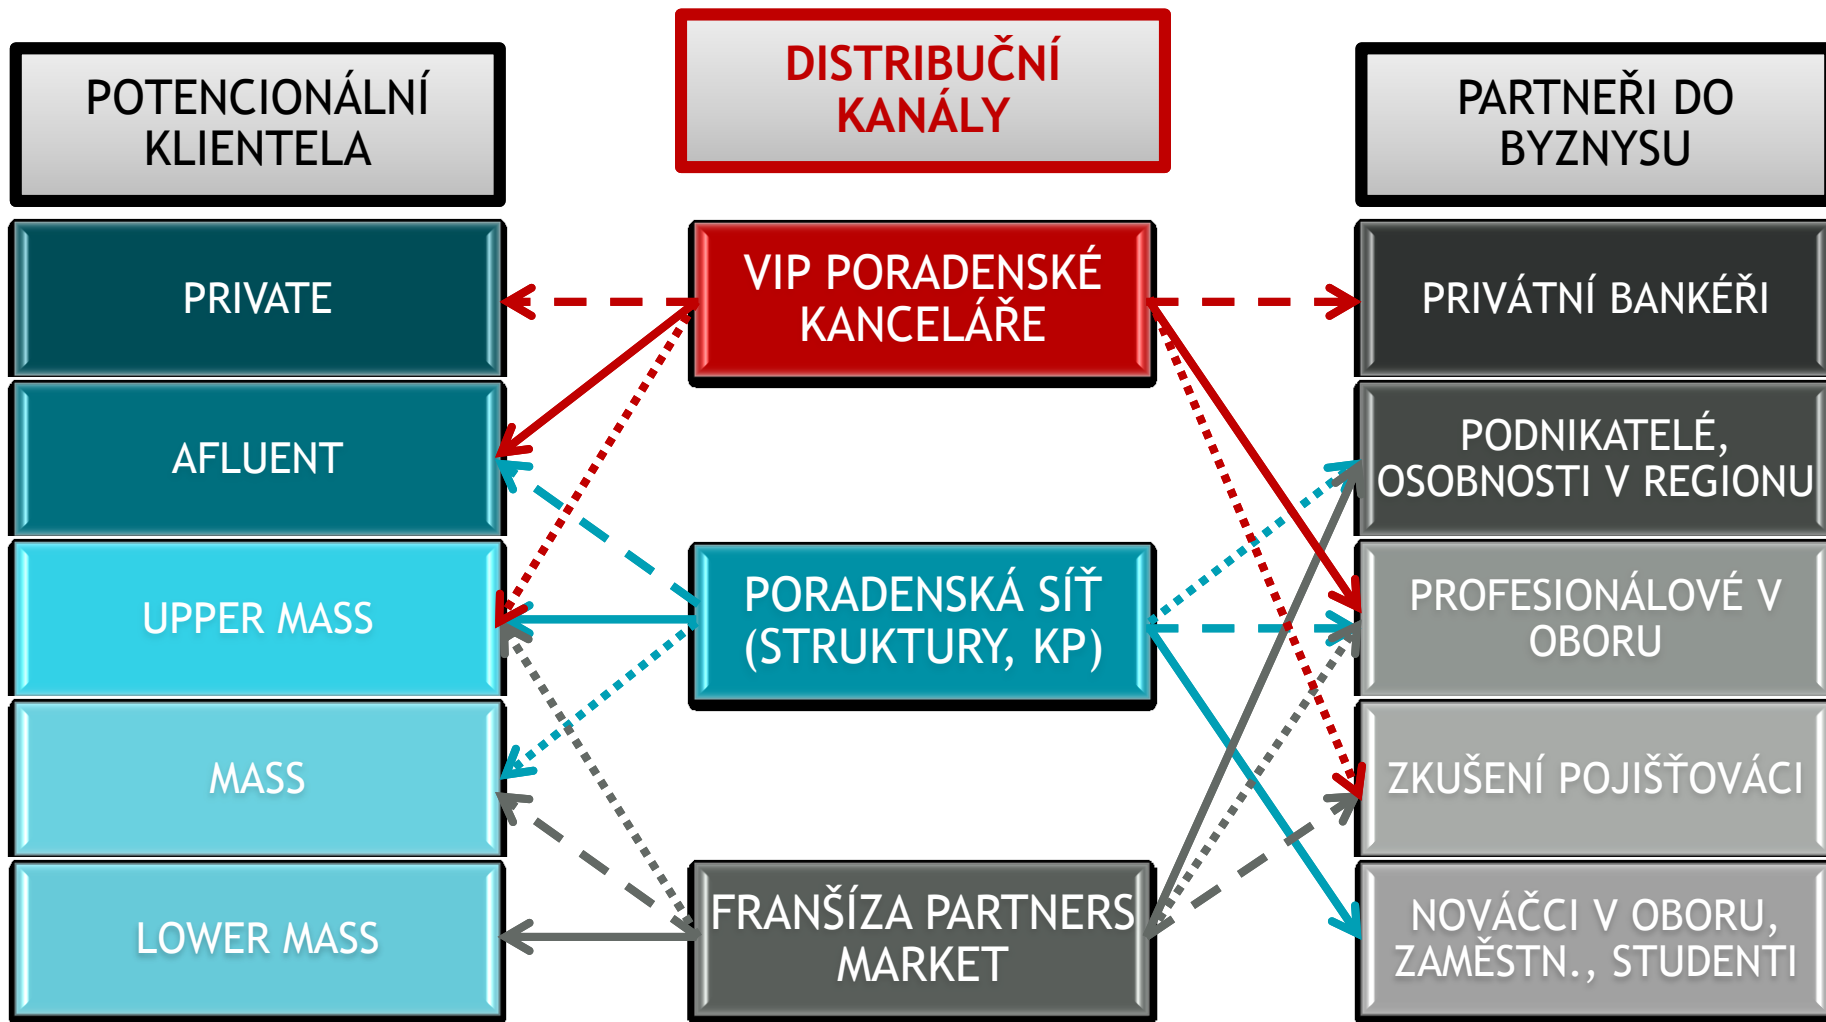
POTENCIONÁLNÍ KLIENTELA

DISTRIBUČNÍ KANÁLY

PARTNEŘI DO BYZNYSU

PRIVATE

VIP PORADENSKÉ KANCELÁŘE

PRIVÁTNÍ BANKÉŘI

AFLUENT

PODNIKATELÉ, OSOBNOSTI V REGIONU

UPPER MASS

PORADENSKÁ SÍŤ (STRUKTURY, KP)

PROFESIONÁLOVÉ V OBORU

MASS

ZKUŠENÍ POJIŠŤOVÁCI

LOWER MASS

FRANŠÍZA PARTNERS MARKET

NOVÁČCI V OBORU, ZAMĚSTN., STUDENTI